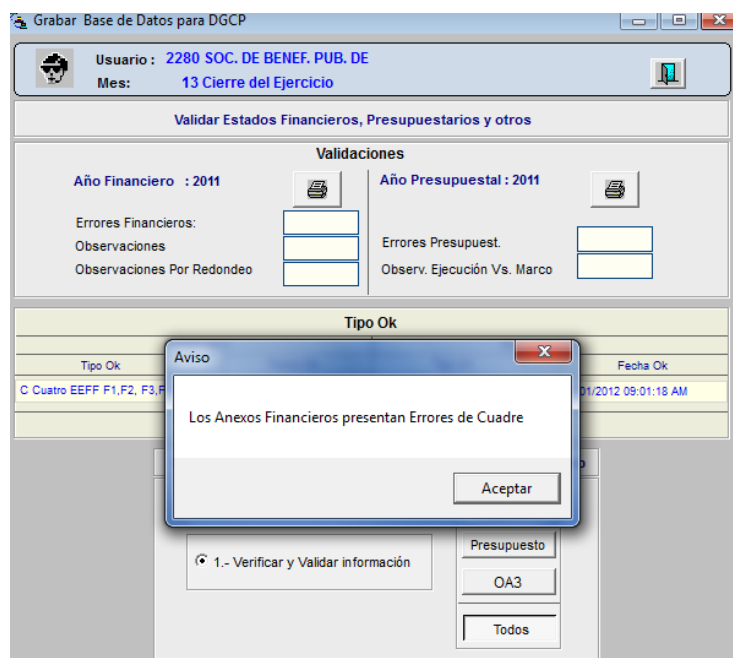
Grabar Base de Datos para DGCP

Usuario : 2280 SOC. DE BENEF. PUB. DE
Mes: 13 Cierre del Ejercicio

Validar Estados Financieros, Presupuestarios y otros

Validaciones

Año Financiero : 2011

Errores Financieros:
Observaciones
Observaciones Por Redondeo

Año Presupuestal : 2011

Errores Presupuest.
Observ. Ejecución Vs. Marco

Tipo Ok

Tipo Ok
Fecha Ok
C Cuatro EEFF F1,F2, F3,F
01/2012 09:01:18 AM

Aviso

Los Anexos Financieros presentan Errores de Cuadre

Aceptar

1.- Verificar y Validar información

Presupuesto
OA3
Todos